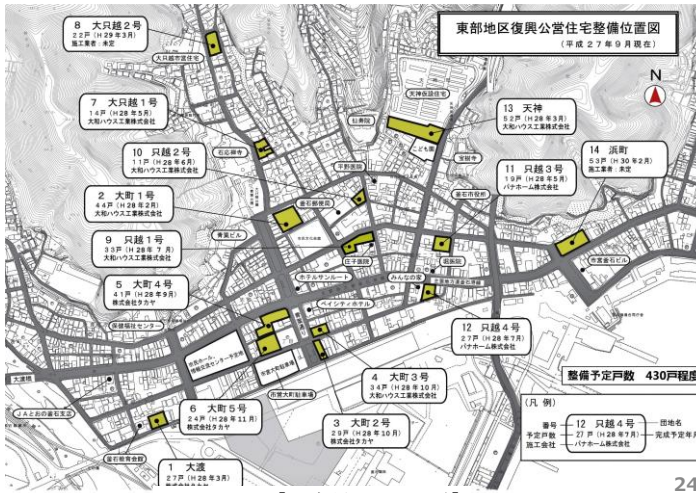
東部地区復興公営住宅整備位置図
（平成２７年９月現在）

N

8　大只越２号
２２戸（H２９年３月）
施工業者：未定

7　大只越１号
１４戸（H２８年５月）
大和ハウス工業株式会社

10　只越２号
１１戸（H２８年６月）
大和ハウス工業株式会社

2　大町１号
４４戸（H２８年２月）
大和ハウス工業株式会社

9　只越１号
３３戸（H２８年７月）
大和ハウス工業株式会社

5　大町４号
４１戸（H２８年９月）
株式会社タカヤ

6　大町５号
２４戸（H２８年１１月）
株式会社タカヤ

1　大渡
２７戸（H２８年３月）

3　大町２号
２９戸（H２８年１０月）
株式会社タカヤ

4　大町３号
３４戸（H２８年１０月）
大和ハウス工業株式会社

12　只越４号
２７戸（H２８年７月）
パナホーム株式会社

11　只越３号
１９戸（H２８年５月）
パナホーム株式会社

13　天神
５２戸（H２８年３月）
大和ハウス工業株式会社

14　浜町
５３戸（H３０年２月）
施工業者：未定

整備予定戸数　４３０戸程度

（凡　例）
番号 ― 12　只越４号 ― 団地名
予定戸数 ― ２７戸（H２８年７月） ― 完成予定年月
施工会社 ― パナホーム株式会社

大只越市営住宅
石応禅寺
天神保育園
仙寿院
安泰寺
釜石市役所
平野医院
釜石郵便局
青葉ビル
庄子医院
ホテルサンルート
ベイシティホテル
みんなの家
釜石病院
市営浜町ビル
保健福祉センター
市営大町駐車場
市営大町駐車場
大渡橋
JAとおの釜石支店
釜石教会館

24